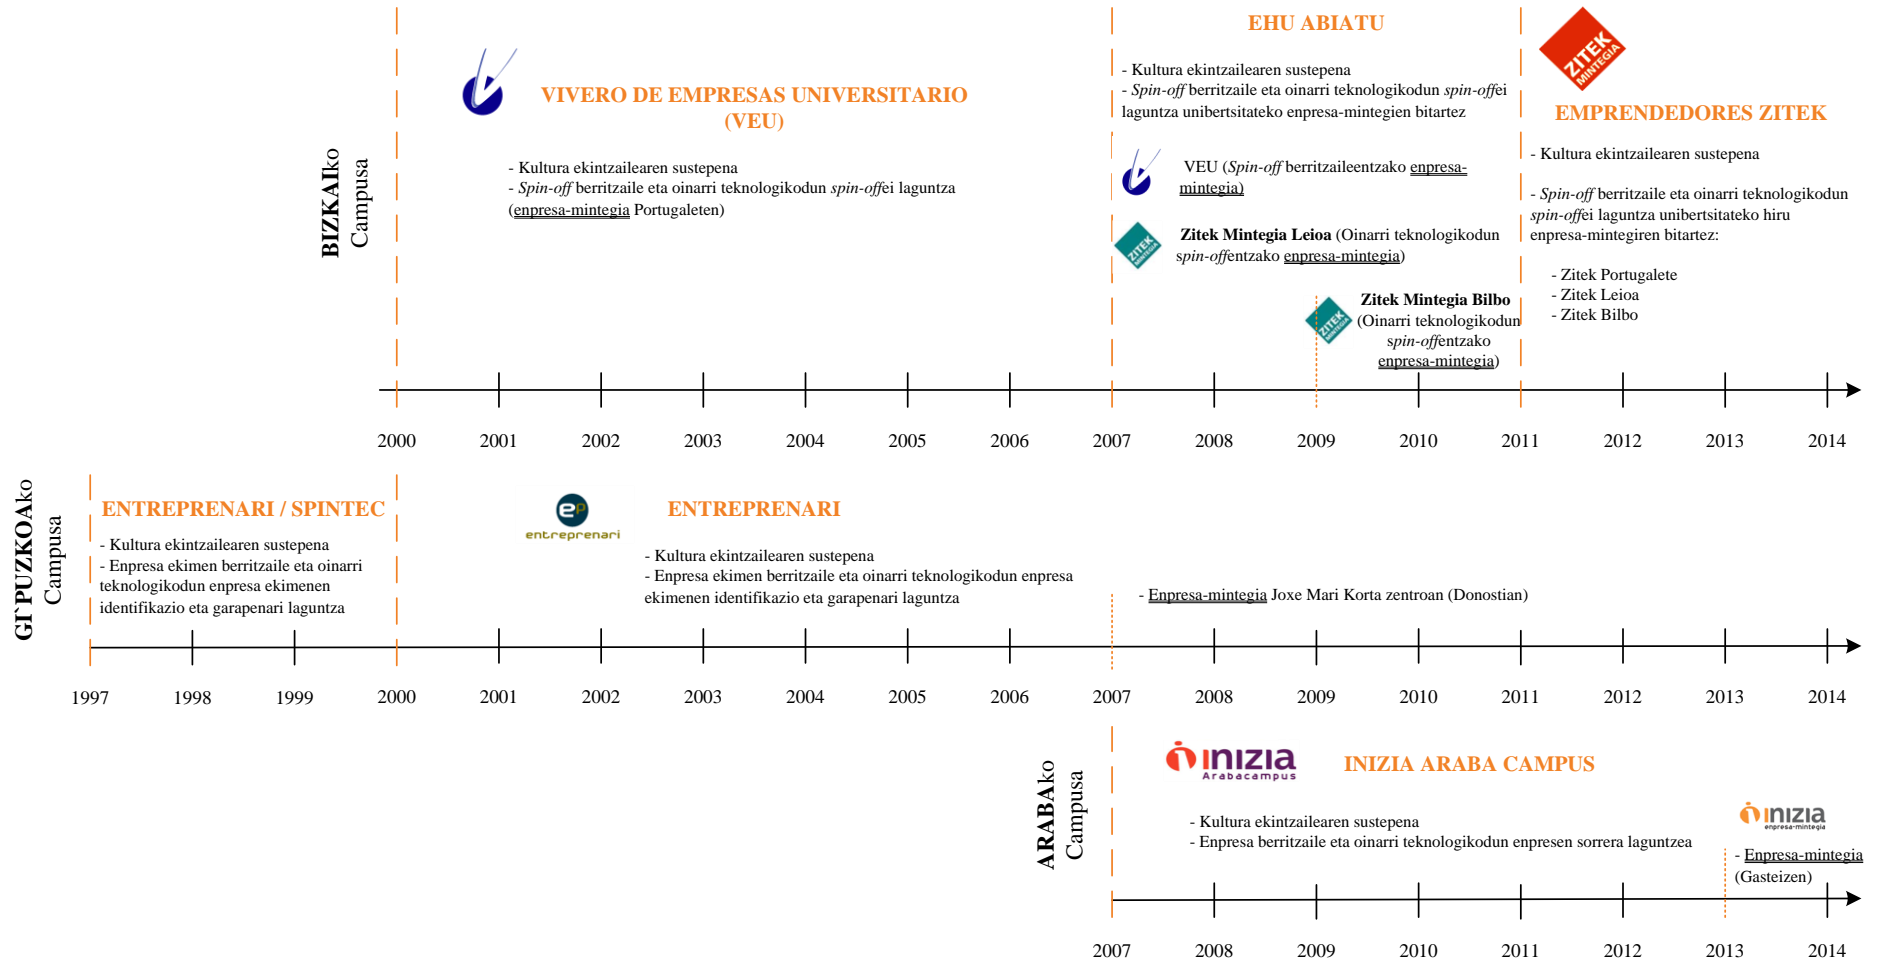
BIZKAIko Campusa

VIVERO DE EMPRESAS UNIVERSITARIO (VEU)

- Kultura ekintzailearen sustepena
- *Spin-off* berritzaile eta oinarri teknologikodun *spin-off*ei laguntza (enpresa-mintegia Portugaleten)

EHU ABIATU

- Kultura ekintzailearen sustepena
- *Spin-off* berritzaile eta oinarri teknologikodun *spin-off*ei laguntza unibertsitateko enpresa-mintegien bitartez

VEU (*Spin-off* berritzaileentzako enpresa-mintegia)

ZITEK MINTEGIA

Zitek Mintegia Leioa (Oinarri teknologikodun *spin-off*entzako enpresa-mintegia)

ZITEK MINTEGIA

Zitek Mintegia Bilbo (Oinarri teknologikodun *spin-off*entzako enpresa-mintegia)

ZITEK MINTEGIA

EMPRENDEDORES ZITEK

- Kultura ekintzailearen sustepena

- *Spin-off* berritzaile eta oinarri teknologikodun *spin-off*ei laguntza unibertsitateko hiru enpresa-mintegiren bitartez:

- Zitek Portugalete
- Zitek Leioa
- Zitek Bilbo

2000 2001 2002 2003 2004 2005 2006 2007 2008 2009 2010 2011 2012 2013 2014

GI`PUZKOAko Campusa

ENTREPRENARI / SPINTEC

- Kultura ekintzailearen sustepena
- Enpresa ekimen berritzaile eta oinarri teknologikodun enpresa ekimenen identifikazio eta garapenari laguntza

ep entreprenari

ENTREPRENARI

- Kultura ekintzailearen sustepena
- Enpresa ekimen berritzaile eta oinarri teknologikodun enpresa ekimenen identifikazio eta garapenari laguntza

- Enpresa-mintegia Joxe Mari Korta zentroan (Donostian)

1997 1998 1999 2000 2001 2002 2003 2004 2005 2006 2007 2008 2009 2010 2011 2012 2013 2014

ARABAko Campusa

inizia Arabacampus

INIZIA ARABA CAMPUS

- Kultura ekintzailearen sustepena
- Enpresa berritzaile eta oinarri teknologikodun enpresen sorrera laguntzea

inizia enpresa-mintegia

- Enpresa-mintegia (Gasteizen)

2007 2008 2009 2010 2011 2012 2013 2014